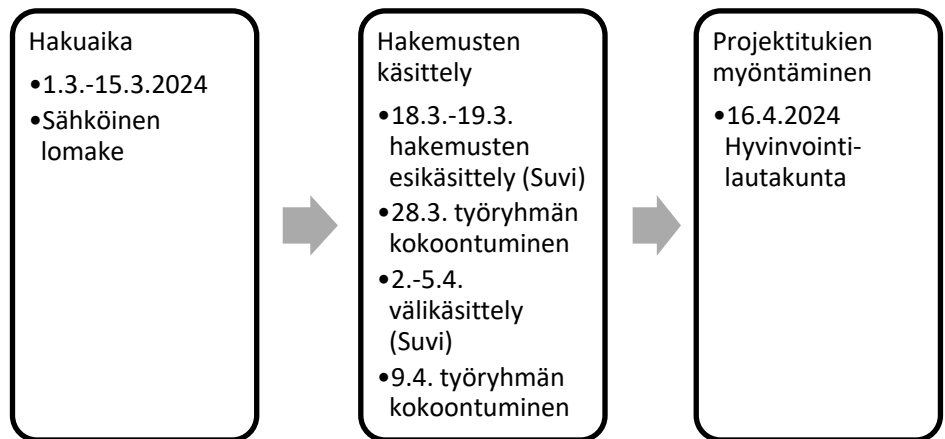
Hakuaika

•1.3.-15.3.2024

•Sähköinen lomake

Hakemusten käsittely

•18.3.-19.3. hakemusten esikäsittely (Suvi)

•28.3. työryhmän kokoontuminen

•2.-5.4. välikäsittely (Suvi)

•9.4. työryhmän kokoontuminen

Projektitukien myöntäminen

•16.4.2024 Hyvinvointi-lautakunta